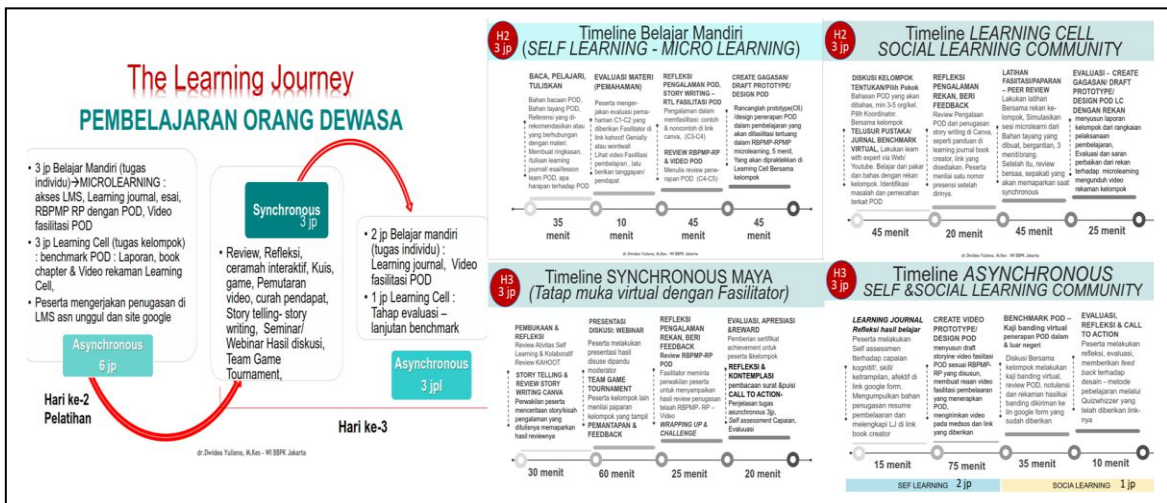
The Learning Journey

PEMBELAJARAN ORANG DEWASA

• 3 jp Belajar Mandiri (tugas individu)→MICROLEARNING : akses LMS, Learning journal, esai, RBPMP RP dengan POD, Video fasilitasi POD
• 3 jp Learning Cell (tugas kelompok) : benchmark POD : Laporan, book chapter & Video rekaman Learning Cell,
• Peserta mengerjakan penugasan di LMS asn unggul dan site google

Asynchronous
6 jp

Synchronous
3 jp

• Review, Refleksi, ceramah interaktif, Kuis, game, Pemutaran video, curah pendapat, Story telling- story writing, Seminar/ Webinar Hasil diskusi, Team Game Tournament,

• 2 jp Belajar mandiri (tugas individu) : Learning journal, Video fasilitasi POD
• 1 jp Learning Cell : Tahap evaluasi – lanjutan benchmark

Asynchronous
3 jpl

Hari ke-2
Pelatihan

Hari ke-3

dr.Dwidee Yuliana, M.Kes - WI BBPK Jakarta

H2
3 jp
Timeline Belajar Mandiri
(SELF LEARNING - MICRO LEARNING)

BACA, PELAJARI, TULISKAN
Bahan bacaan POD, Bahan tayang POD, Referensi yang direkomendasikan atau yang berhubungan dengan materi. Membuat ringkasan, /tulisan learning journal/ esai/lesson learn POD, apa harapan terhadap POD

EVALUASI MATERI (PEMAHAMAN)
Peserta mengerjakan evaluasi pemahaman C1-C2 yang diberikan Fasilitator di link kahoot/ Genially atau wordwall
Lihat video Fasilitasi pembelajaran , lalu berikan tanggapan/ pendapat

REFLEKSI PENGALAMAN POD, STORY WRITING – RTL FASILITASI POD
Pengalaman dalam memfasilitasi; contoh & noncontoh di link canva. (C3-C4)
REVIEW RBPMP-RP & VIDEO POD
Menulis review penerapan POD (C4-C5)

CREATE GAGASAN/ DRAFT PROTOTYPE/ DESIGN POD
Rancanglah prototype(C6) /design penerapan POD dalam pembelajaran yang akan difasilitasi tertuang dalam RBPMP-RPMP microlearning, 5 menit, Yang akan dipraktekkan di Learning Cell Bersama kelompok

35 menit
10 menit
45 menit
45 menit

H2
3 jp
Timeline LEARNING CELL
SOCIAL LEARNING COMMUNITY

DISKUSI KELOMPOK TENTUKAN/Pilih Pokok Bahasan POD yang akan dibahas, min 3-5 org/kel. Pilih Koordinator. Bersama kelompok
TELUSUR PUSTAKA/ JURNAL BENCHMARK VIRTUAL, Lakukan learn with expert via Web/ Youtube. Belajar dari pakar dan bahas dengan rekan kelompok. Identifikasi masalah dan pemecahan terkait POD

REFLEKSI PENGALAMAN REKAN, BERI FEEDBACK
Review Pengalaman POD dari penugasan story writing di Canva, seperti panduan di learning journal book creator, link yang disediakan. Peserta menilai satu nomor presensi setelah dirinya.

LATIHAN FASIITASI/PAPARAN – PEER REVIEW
Lakukan latihan Bersama rekan kelompok, Simulasikan sesi microleami dari Bahan tayang yang dibuat, bergantian, 3 menit/orang. Setelah itu, review bersaa, sepakati yang akan memaparkan saat synchronous

EVALUASI – CREATE GAGASAN/ DRAFT PROTOTYPE/ DESIGN POD LC DENGAN REKAN
menyusun laporan kelompok dari rangkaian pelaksanaan pembelajaran, Evaluasi dan saran perbaikan dari rekan terhadap microleaming mengunduh video rekaman kelompok

45 menit
20 menit
45 menit
25 menit

dr.Dwidee Yuliana, M.Kes - WI BBPK Jakarta

H3
3 jp
Timeline SYNCHRONOUS MAYA
(Tatap muka virtual dengan Fasilitator)

PEMBUKAAN & REFLEKSI
Review Alivitas Self Learning & Kolaborstif Review KAHOOT
STORY TELLING & REVIEW STORY WRITING CANVA
Perwakilan peserta menceritaan story/kisah pengalaman yang dituliesnya memaparkan hasil reviewnya

PRESENTASI DISKUSI: WEBINAR
Peserta melakukan presentasi hasil disuse dipandu moderator
TEAM GAME TOURNAMENT
Peserta kelompok lain menilai paparan kelompok yang tampil
PEMANTAPAN & FEEDBACK

REFLEKSI PENGALAMAN REKAN, BERI FEEDBACK
Review RBPMP-RP POD
Fasilitator meminta perwakilan peserta untuk menyampaikan hasil review penugasan telaan RBPMP- RP – Video
WRAPPING UP & CHALLENGE

EVALUASI, APRESIASI &REWARD
Pemberian sertifikat achievement untuk peserta &feedback
REFLEKSI & KONTEMPLASI
pembacaan surat &puisi
CALL TO ACTION-
Penjelasan tugas asunchronous 3p, Self assessment Capaian, Evaluasi

30 menit
60 menit
25 menit
20 menit

H3
3 jp
Timeline ASYNCHRONOUS
SELF &SOCIAL LEARNING COMMUNITY

LEARNING JOURNAL Refleksi hasil belajar
Peserta melakukan Self assessmen tterhadap capaian kognitif/, skill/ ketrampilan, afektif di link google form, Mengumpulkan bahan penugasan resume pembelaaran dan mlengkapi LJ di link book creator

CREATE VIDEO PROTOTYPE/ DESIGN POD
menyusun draft storyine video fasilitasi POD sesuai RBPMP-RP yang disusun, membuat reaan video fasilitasi pembelaaran yang menerapkan POD, mengirimkan video pada medsos dan link yang diberikan

BENCHMARK POD – Kaji banding virtual penerapan POD dalam & luar negeri
Diskusi Bersama kelompok melakukan kaji banding virtual, review POD, notulensi dan rekaman hasilkai banding dikirikam ke lin google form yang sudah diberikan

EVALUASI, REFLEKSI & CALL TO ACTION
Peserta melakukan refleksi, evaluasi, memberikan feed back terhadap desain - metode pebelajaran melalui Quizwhizzer yang telah diberikan linknya

15 menit
75 menit
35 menit
10 menit

SELF LEARNING 2 jp
SOCIA LEARNING 1 jp